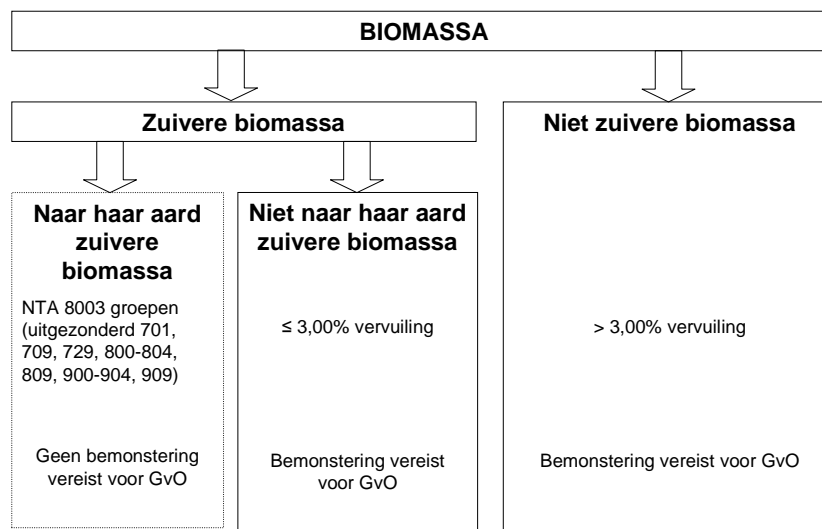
BIOMASSA

Zuivere biomassa

Naar haar aard zuivere biomassa

NTA 8003 groepen (uitgezonderd 701, 709, 729, 800-804, 809, 900-904, 909)

Geen bemonstering vereist voor GvO

Niet naar haar aard zuivere biomassa

≤ 3,00% vervuiling

Bemonstering vereist voor GvO

Niet zuivere biomassa

> 3,00% vervuiling

Bemonstering vereist voor GvO